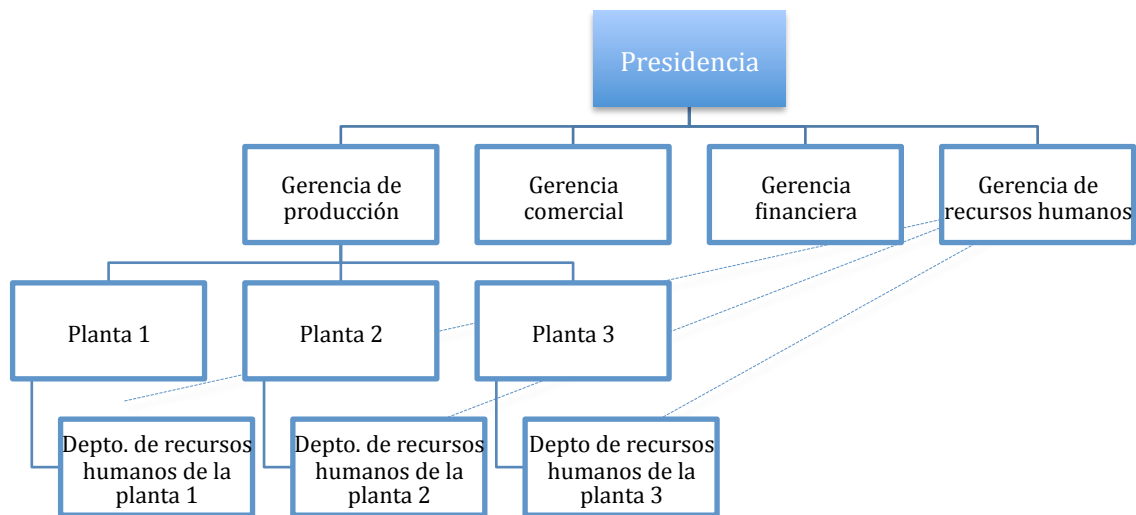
Presidencia

Gerencia de producción

Gerencia comercial

Gerencia financiera

Gerencia de recursos humanos

Planta 1

Planta 2

Planta 3

Depto. de recursos humanos de la planta 1

Depto. de recursos humanos de la planta 2

Depto de recursos humanos de la planta 3